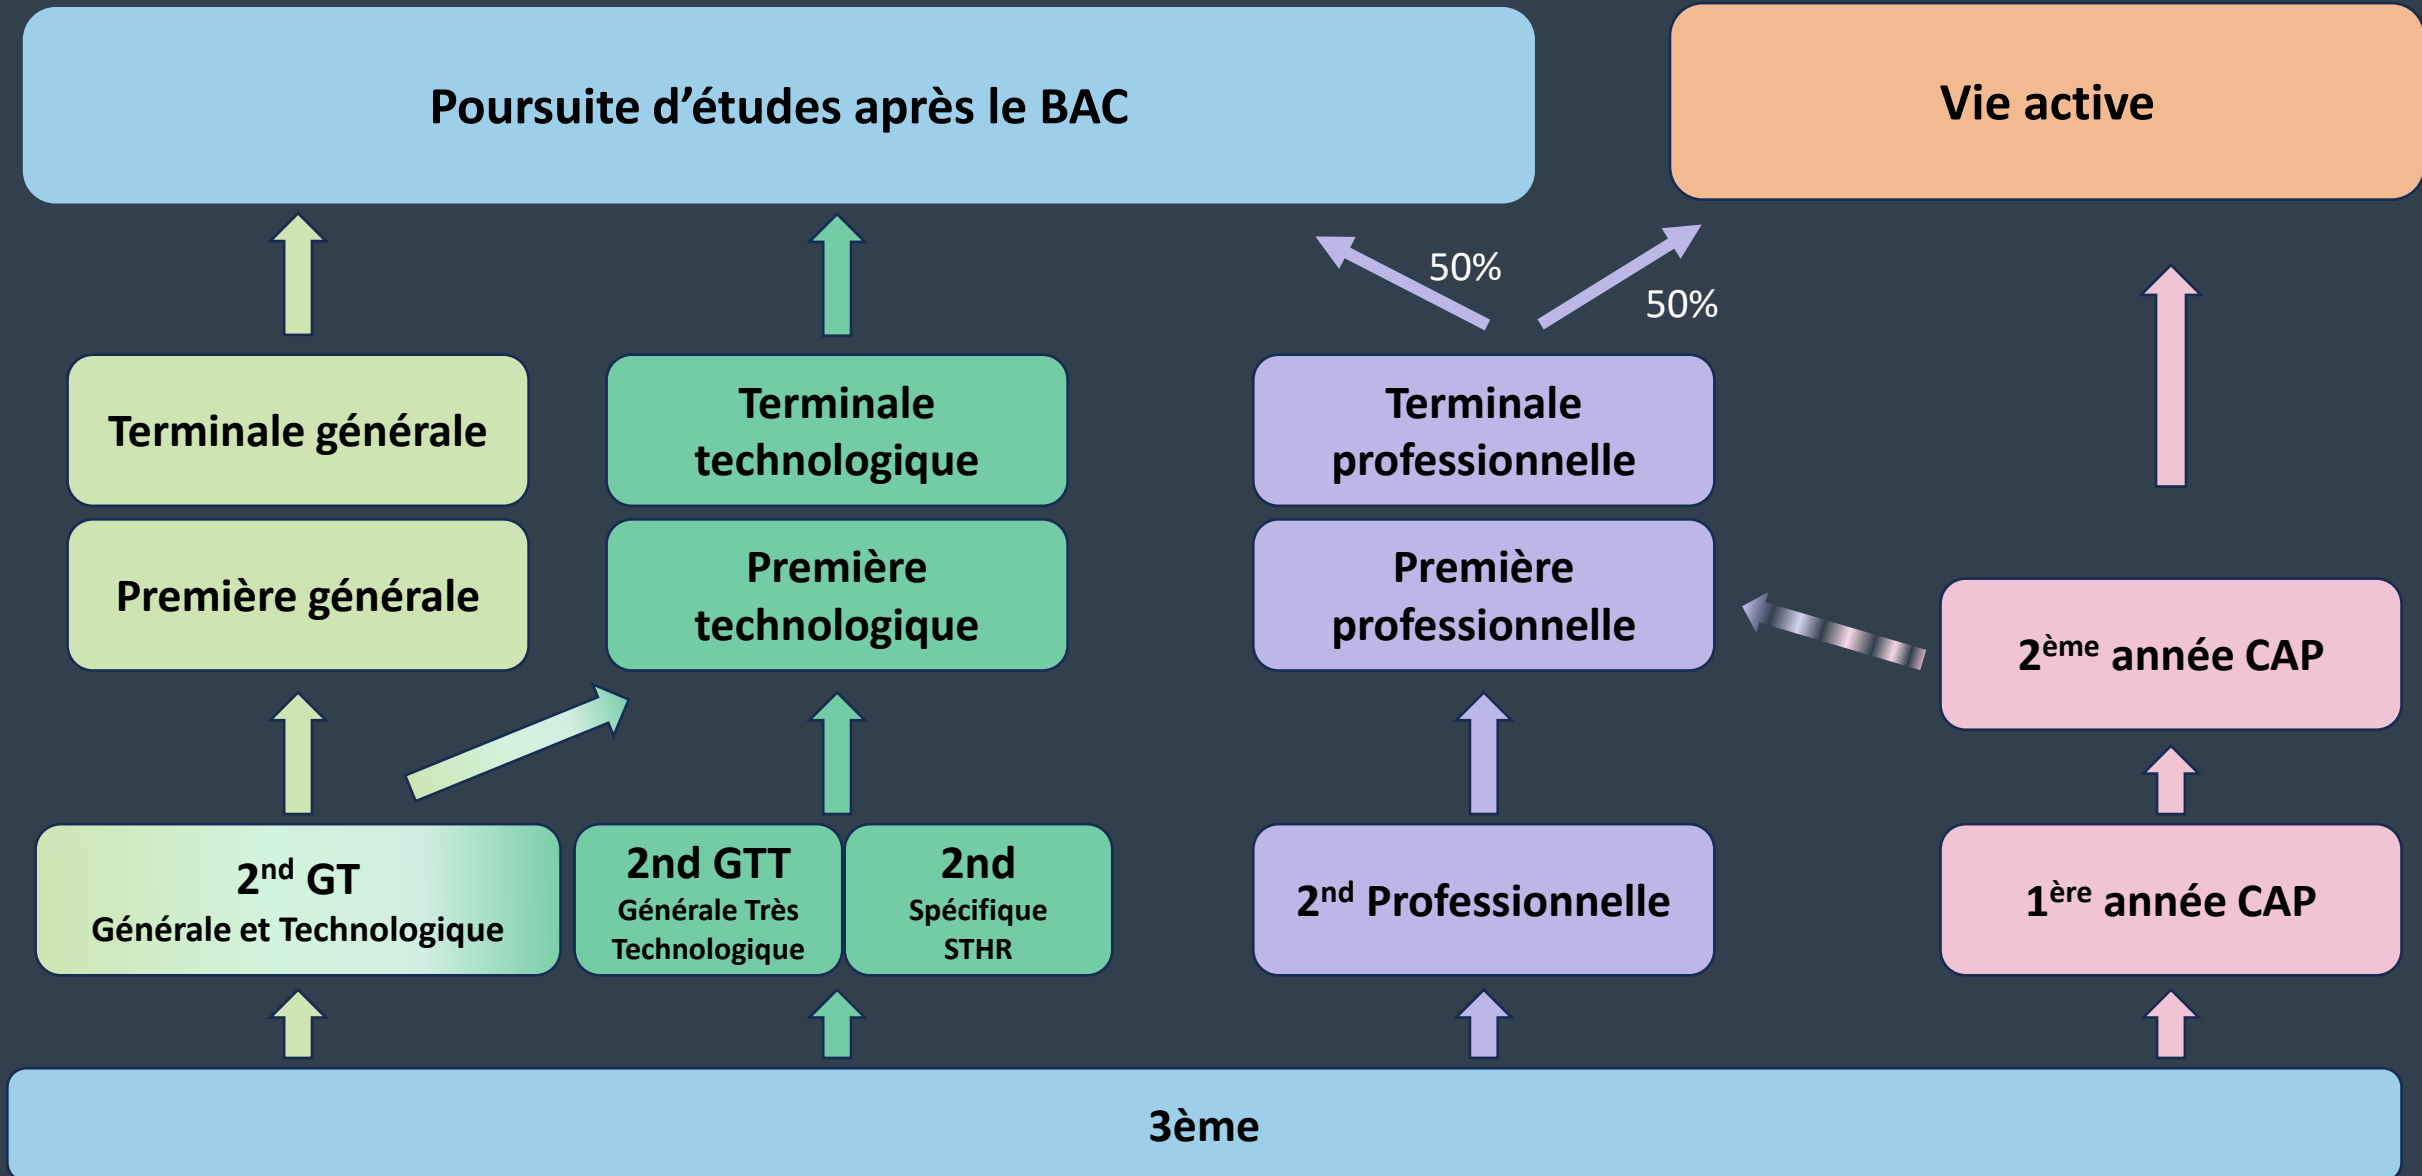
Poursuite d’études après le BAC

Vie active

50%

50%

Terminale générale

Terminale technologique

Terminale professionnelle

Première générale

Première technologique

Première professionnelle

$2^{ème}$ année CAP

$2^{nd}$ GT
Générale et Technologique

2nd GTT
Générale Très Technologique

2nd
Spécifique
STHR

$2^{nd}$ Professionnelle

$1^{ère}$ année CAP

3ème